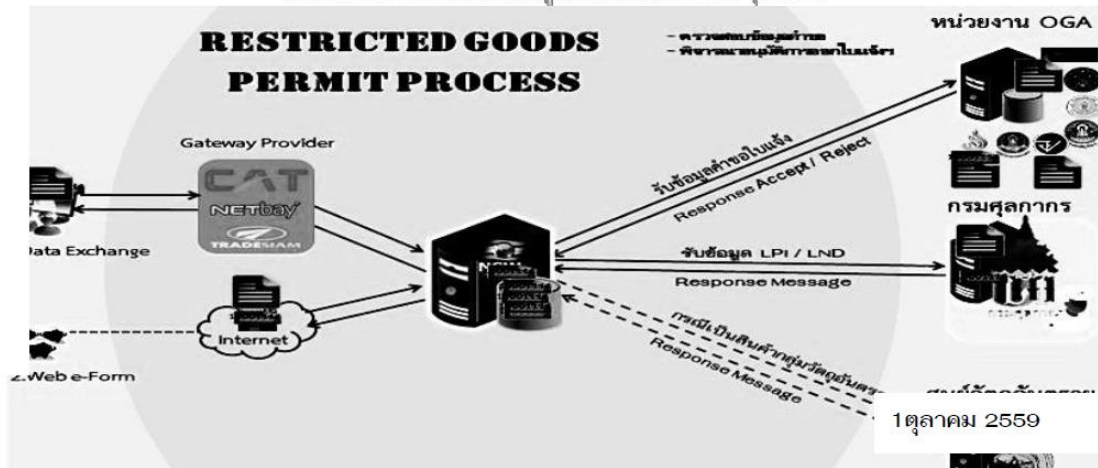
RESTRICTED GOODS PERMIT PROCESS

- ตรวจสอบข้อมูลคำขอ
- พิจารณาอนุมัติการออกใบแจ้ง

หน่วยงาน OGA

Gateway Provider

CAT

NETbay

TRADESIAM

Data Exchange

Internet

2.Web e-Form

รับข้อมูลคำขอใบแจ้ง

Response Accept / Reject

กรมศุลกากร

รับข้อมูล LPI / LND

Response Message

กรณีเป็นสินค้ากลุ่มวัตถุอันตราย

Response Message

ศูนย์จัดการ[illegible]

1ตุลาคม 2559